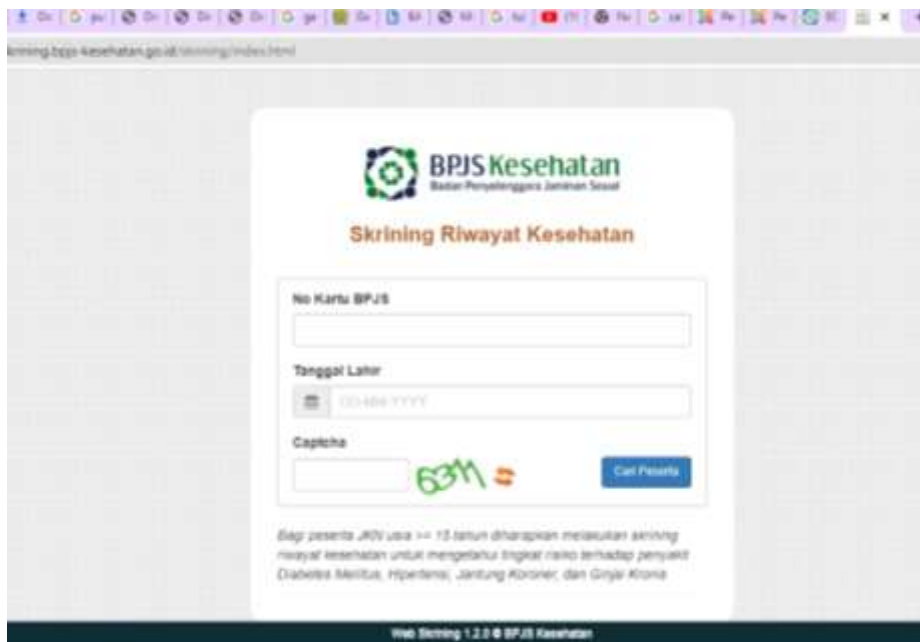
skrining.bpjs-kesehatan.go.id/skrining/index.html

BPJS Kesehatan
Badan Penyelenggara Jaminan Sosial

Skrining Riwayat Kesehatan

No Kartu BPJS

Tanggal Lahir

DD-MM-YYYY

Captcha

63M

Cari Peserta

Bagi peserta JKN usia >= 15 tahun diharapkan melakukan skrining riwayat kesehatan untuk mengetahui tingkat risiko terhadap penyakit Diabetes Melitus, Hipertensi, Jantung Koroner, dan Ginjal Kronis

Web Skrining 1.2.0 © BPJS Kesehatan